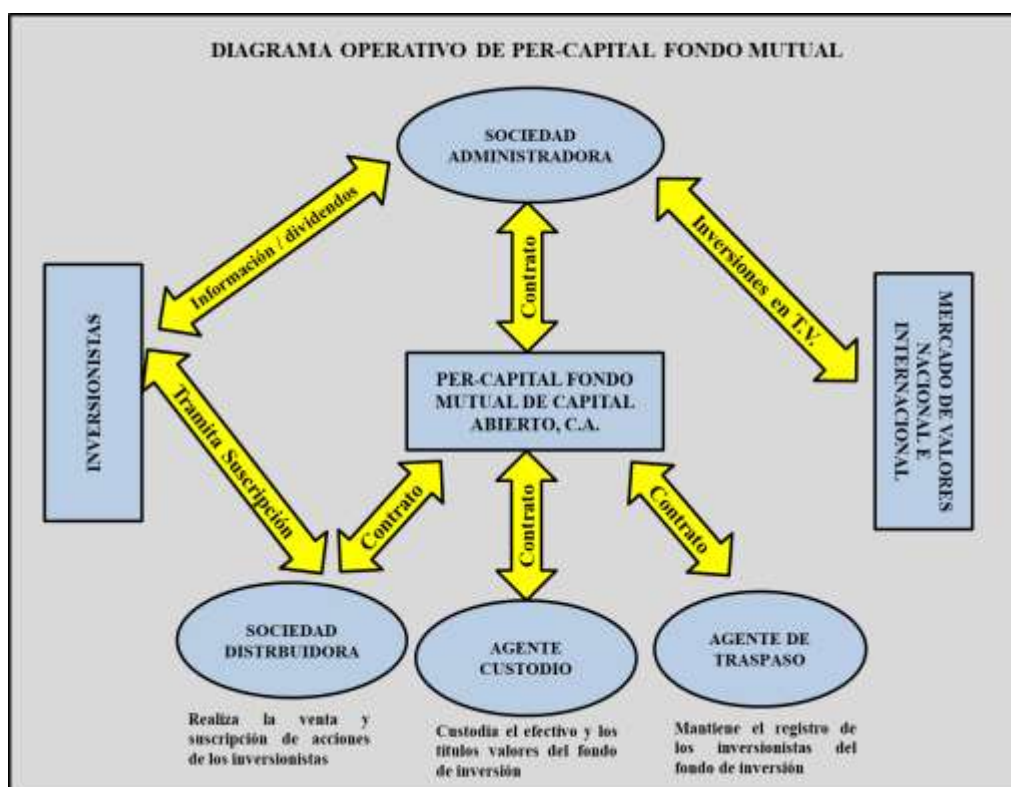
DIAGRAMA OPERATIVO DE PER-CAPITAL FONDO MUTUAL

SOCIEDAD ADMINISTRADORA

Información / dividendos

Contrato

Inversiones en T.V.

INVERSIONISTAS

PER-CAPITAL FONDO MUTUAL DE CAPITAL ABIERTO, C.A.

MERCADO DE VALORES NACIONAL E INTERNACIONAL

Tramita Suscripción

Contrato

Contrato

Contrato

SOCIEDAD DISTRBUIDORA

AGENTE CUSTODIO

AGENTE DE TRASPASO

Realiza la venta y suscripción de acciones de los inversionistas

Custodia el efectivo y los títulos valores del fondo de inversión

Mantiene el registro de los inversionistas del fondo de inversión